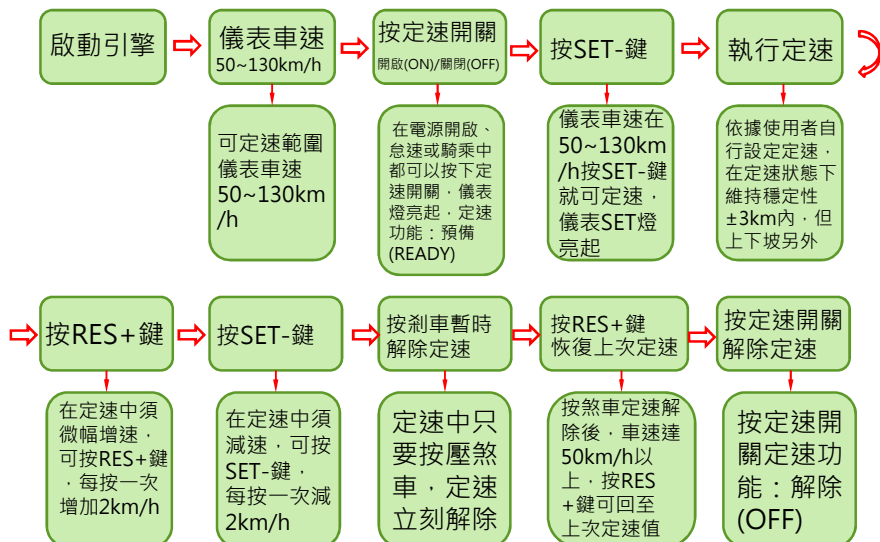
啟動引擎

儀表車速
50~130km/h

可定速範圍
儀表車速
50~130km/h

按定速開關
開啟(ON)/關閉(OFF)

在電源開啟、怠速或騎乘中都可以按下定速開關，儀表燈亮起，定速功能：預備(READY)

按SET-鍵

儀表車速在50~130km/h按SET-鍵就可定速，儀表SET燈亮起

執行定速

依據使用者自行設定定速，在定速狀態下維持穩定性±3km內，但上下坡另外

按RES+鍵

在定速中須微幅增速，可按RES+鍵，每按一次增加2km/h

按SET-鍵

在定速中須減速，可按SET-鍵，每按一次減2km/h

按剎車暫時解除定速

定速中只要按壓煞車，定速立刻解除

按RES+鍵
恢復上次定速

按煞車定速解除後，車速達50km/h以上，按RES+鍵可回至上次定速值

按定速開關
解除定速

按定速開關定速功能：解除(OFF)